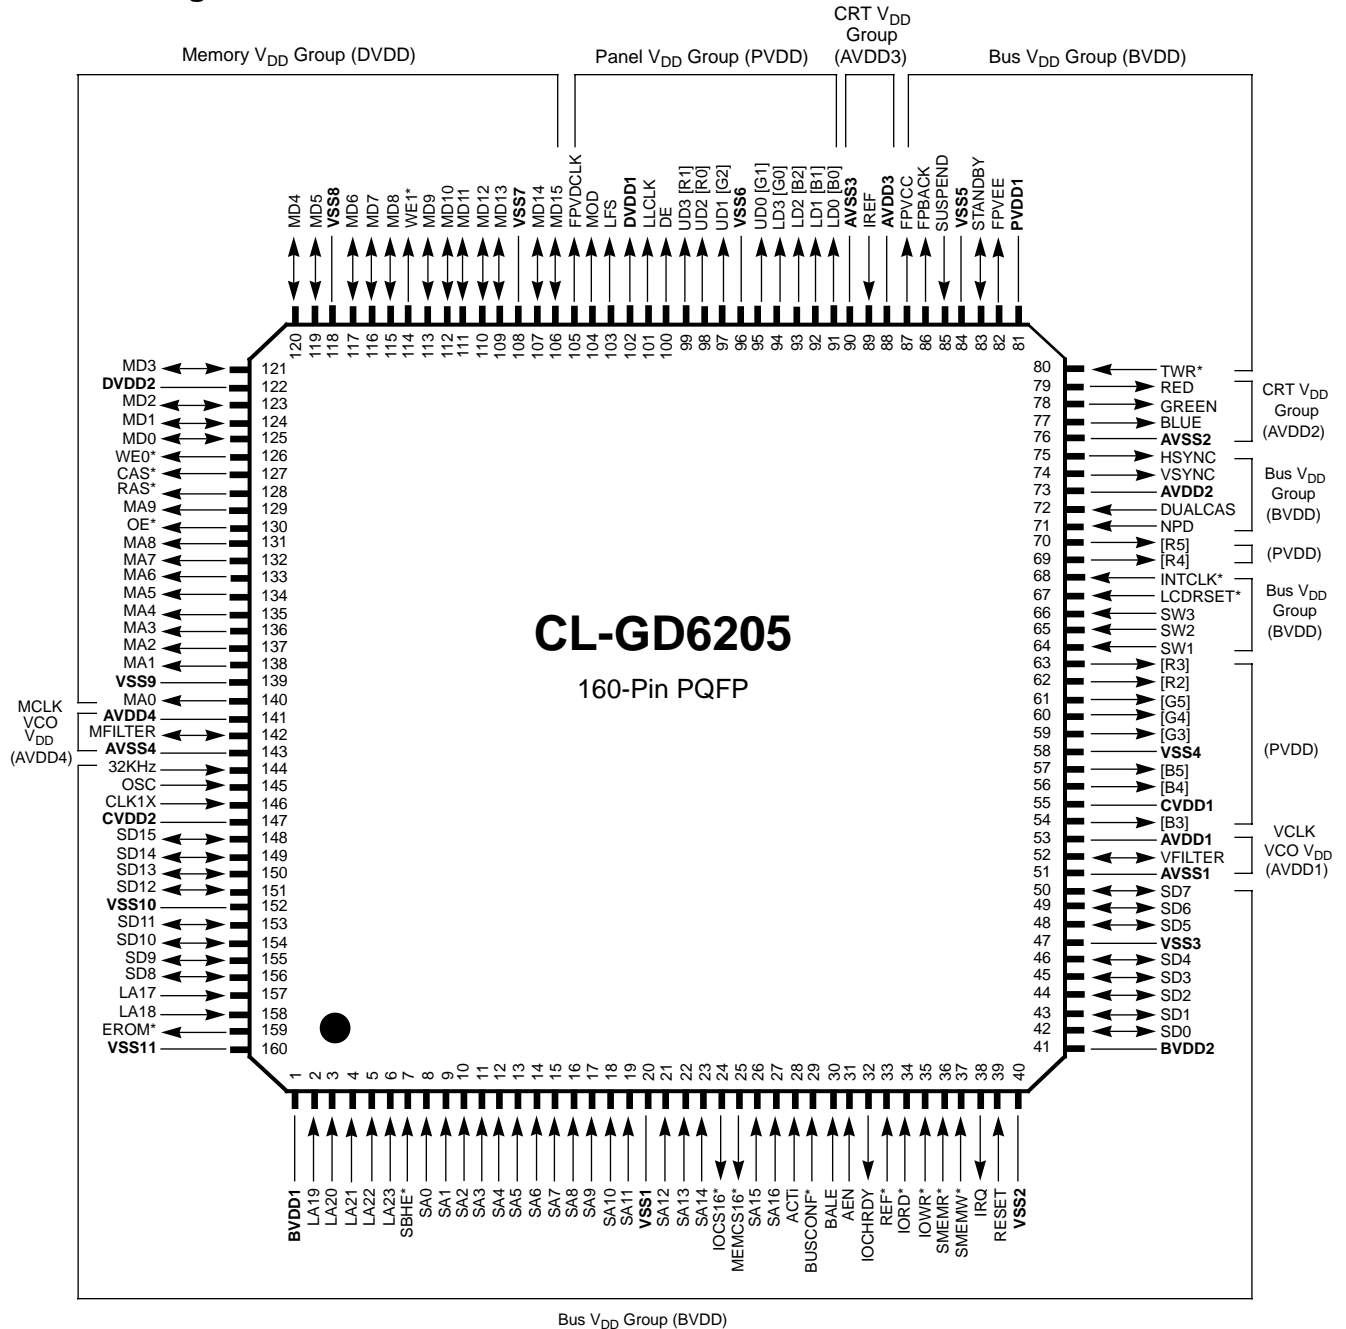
Memory $V_{DD}$ Group (DVDD)

Panel $V_{DD}$ Group (PVDD)

CRT $V_{DD}$ Group (AVDD3)

Bus $V_{DD}$ Group (BVDD)

MD4 120
MD5 119
VSS8 118
MD6 117
MD7 116
MD8 115
WE1* 114
MD9 113
MD10 112
MD11 111
MD12 110
MD13 109
VSS7 108
MD14 107
MD15 106
FPVDCLK 105
MOD 104
LFS 103
DVDD1 102
LLCLK 101
DE 100
UD3 [R1] 99
UD2 [R0] 98
UD1 [G2] 97
VSS6 96
UD0 [G1] 95
LD3 [G0] 94
LD2 [B2] 93
LD1 [B1] 92
LD0 [B0] 91
AVSS3 90
IREF 89
AVDD3 88
FPVCC 87
FPBACK 86
SUSPEND 85
VSS5 84
STANDBY 83
FPVEE 82
PVDD1 81

MD3 121
DVDD2 122
MD2 123
MD1 124
MD0 125
WE0* 126
CAS* 127
RAS* 128
MA9 129
OE* 130
MA8 131
MA7 132
MA6 133
MA5 134
MA4 135
MA3 136
MA2 137
MA1 138
VSS9 139
MA0 140
MCLK VCO $V_{DD}$ (AVDD4)
AVDD4 141
MFILTER 142
AVSS4 143
32KHz 144
OSC 145
CLK1X 146
CVDD2 147
SD15 148
SD14 149
SD13 150
SD12 151
VSS10 152
SD11 153
SD10 154
SD9 155
SD8 156
LA17 157
LA18 158
EROM* 159
VSS11 160

CL-GD6205

160-Pin PQFP

80 TWR*
79 RED
78 GREEN
77 BLUE
76 AVSS2
CRT $V_{DD}$ Group (AVDD2)
75 HSYNC
74 VSYNC
73 AVDD2
72 DUALCAS
71 NPD
Bus $V_{DD}$ Group (BVDD)
70 [R5]
69 [R4]
(PVDD)
68 INTCLK*
67 LCDRSET*
66 SW3
65 SW2
64 SW1
Bus $V_{DD}$ Group (BVDD)
63 [R3]
62 [R2]
61 [G5]
60 [G4]
59 [G3]
58 VSS4
57 [B5]
56 [B4]
55 CVDD1
54 [B3]
(PVDD)
53 AVDD1
52 VFILTER
51 AVSS1
VCLK VCO $V_{DD}$ (AVDD1)
50 SD7
49 SD6
48 SD5
47 VSS3
46 SD4
45 SD3
44 SD2
43 SD1
42 SD0
41 BVDD2

1 BVDD1
2 LA19
3 LA20
4 LA21
5 LA22
6 LA23
7 SBHE*
8 SA0
9 SA1
10 SA2
11 SA3
12 SA4
13 SA5
14 SA6
15 SA7
16 SA8
17 SA9
18 SA10
19 SA11
20 VSS1
21 SA12
22 SA13
23 SA14
24 IOCS16*
25 MEMCS16*
26 SA15
27 SA16
28 ACTi
29 BUSCONF*
30 BALE
31 AEN
32 IOCHRDY
33 REF*
34 IORD*
35 IOWR*
36 SMEMR*
37 SMEMW*
38 IRQ
39 RESET
40 VSS2

Bus $V_{DD}$ Group (BVDD)